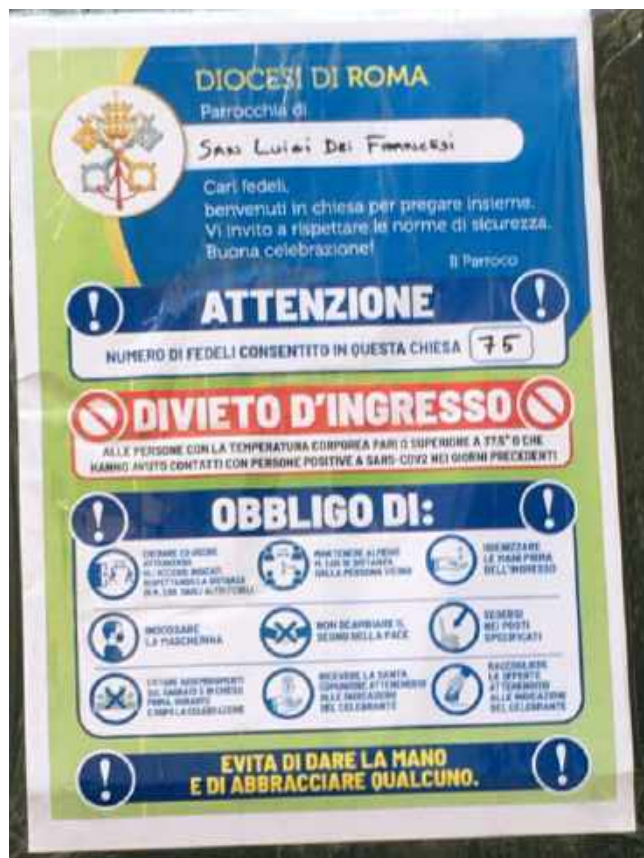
DIOCESI DI ROMA

Parrocchia di

San Luigi Dei Francesi

Cari fedeli,
benvenuti in chiesa per pregare insieme.
Vi invito a rispettare le norme di sicurezza.
Buona celebrazione!

Il Parroco

ATTENZIONE

NUMERO DI FEDELI CONSENTITO IN QUESTA CHIESA 75

DIVIETO D'INGRESSO

ALLE PERSONE CON LA TEMPERATURA CORPOREA PARI O SUPERIORE A 37,5° O CHE HANNO AVUTO CONTATTI CON PERSONE POSITIVE A SARS-COV2 NEI GIORNI PRECEDENTI

OBBLIGO DI:

ENTRARE ED USCIRE ATTENDENDO AL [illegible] RISPETTANDO LA DISTANZA DI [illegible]

MANTENERE ALMENO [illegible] DI DISTANZA DALLA PERSONA VICINA

IGIENIZZARE LE MANI PRIMA DELL'INGRESSO

INDOSSARE LA MASCHERINA

NON SCAMBIARE IL SEGNO DELLA PACE

SEDERSI NEI POSTI SPECIFICATI

EVITARE ASSEMBRAMENTI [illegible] PRIMA, DURANTE E DOPO LA CELEBRAZIONE

RICEVERE LA SANTA COMUNIONE ATTENENDOSI ALLE INDICAZIONI DEL CELEBRANTE

RACCOGLIERE LE OFFERTE ATTENENDOSI ALLE INDICAZIONI DEL CELEBRANTE

EVITA DI DARE LA MANO E DI ABBRACCIARE QUALCUNO.